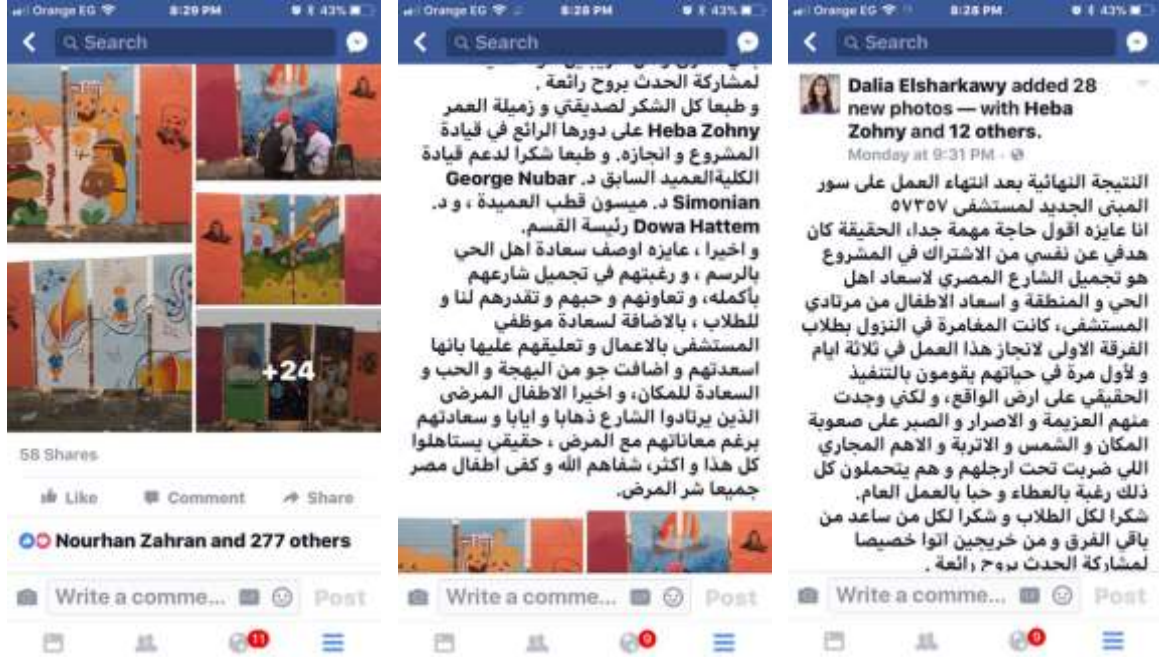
Orange EG 8:29 PM 43%
Search

+24

58 Shares

Like Comment Share

Nourhan Zahran and 277 others

Write a comme... Post

11

Orange EG 8:28 PM 43%
Search

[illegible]
لمشاركة الحدث بروح رائعة ,
و طبعا كل الشكر لصديقتي و زميلة العمر Heba Zohny على دورها الرائع في قيادة المشروع و انجازه. و طبعا شكرا لدعم قيادة الكلية العميد السابق د. George Nubar Simonian د. ميسون قطب العميدة ، و د. Dowa Hattem رئيسة القسم.
و اخيرا ، عايزه اوصف سعادة اهل الحي بالرسم ، و رغبتهم في تجميل شارعهم بأكمله، و تعاونهم و حبهم و تقدرهم لنا و للطلاب ، بالاضافة لسعادة موظفي المستشفى بالاعمال و تعليقهم عليها بانها اسعدتهم و اضافت جو من البهجة و الحب و السعادة للمكان، و اخيرا الاطفال المرضى الذين يرتادوا الشارع ذهابا و ايابا و سعادتهم برغم معاناتهم مع المرض ، حقيقي يستاهلوا كل هذا و اكثر، شفاهم الله و كفى اطفال مصر جميعا شر المرض.

Write a comme... Post

0

Orange EG 8:28 PM 43%
Search

Dalia Elsharkawy added 28 new photos — with Heba Zohny and 12 others.
Monday at 9:31 PM

النتيجة النهائية بعد انتهاء العمل على سور المبنى الجديد لمستشفى ٥٧٣٥٧
انا عايزة اقول حاجة مهمة جدا، الحقيقة كان هدفي عن نفسي من الاشتراك في المشروع هو تجميل الشارع المصري لاسعاد اهل الحي و المنطقة و اسعاد الاطفال من مرتادي المستشفى، كانت المغامرة في النزول بطلاب الفرقة الاولى لانجاز هذا العمل في ثلاثة ايام و لأول مرة في حياتهم بقومون بالتنفيذ الحقيقي على ارض الواقع، و لكني وجدت منهم العزيمة و الاصرار و الصبر على صعوبة المكان و الشمس و الاتربة و الاهم المجاري اللي ضربت تحت ارجلهم و هم يتحملون كل ذلك رغبة بالعطاء و حبا بالعمل العام.
شكرا لكل الطلاب و شكرا لكل من ساعد من باقي الفرق و من خريجين اتوا خصيصا لمشاركة الحدث بروح رائعة .

Write a comme... Post

0